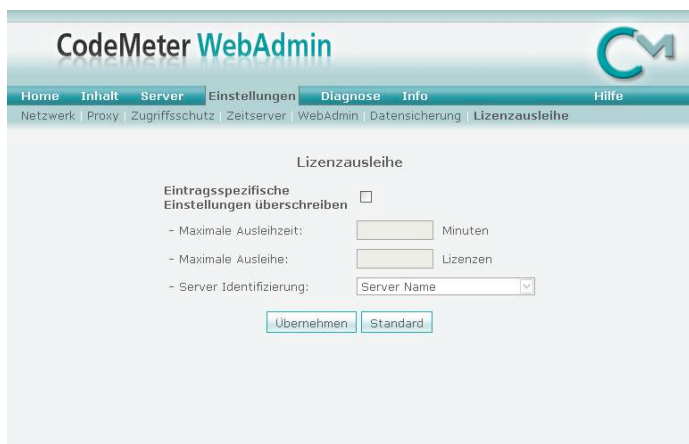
CodeMeter WebAdmin

CM

Home Inhalt Server Einstellungen Diagnose Info Hilfe

Netzwerk | Proxy | Zugriffsschutz | Zeitserver | WebAdmin | Datensicherung | Lizenzausleihe

Lizenzausleihe

Eintragsspezifische Einstellungen überschreiben

- Maximale Ausleihzeit: Minuten

- Maximale Ausleihe: Lizenzen

- Server Identifizierung: Server Name

Übernehmen Standard